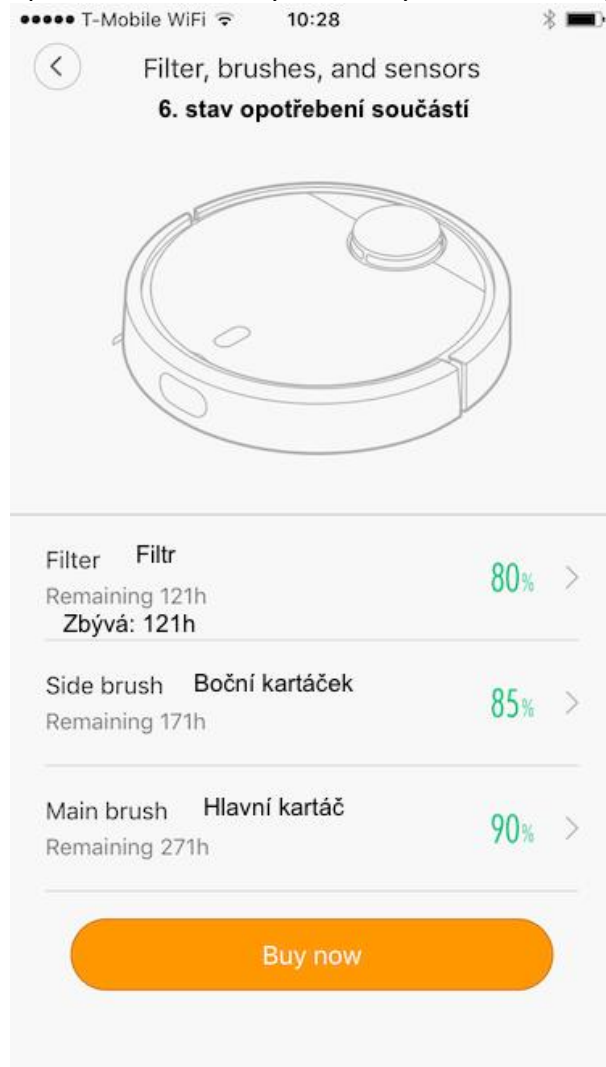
●●●●● T-Mobile WiFi 10:28

<

Filter, brushes, and sensors

6. stav opotřebení součástí

Filter Filtr
Remaining 121h
Zbývá: 121h
80% >

Side brush Boční kartáček
Remaining 171h
85% >

Main brush Hlavní kartáč
Remaining 271h
90% >

Buy now